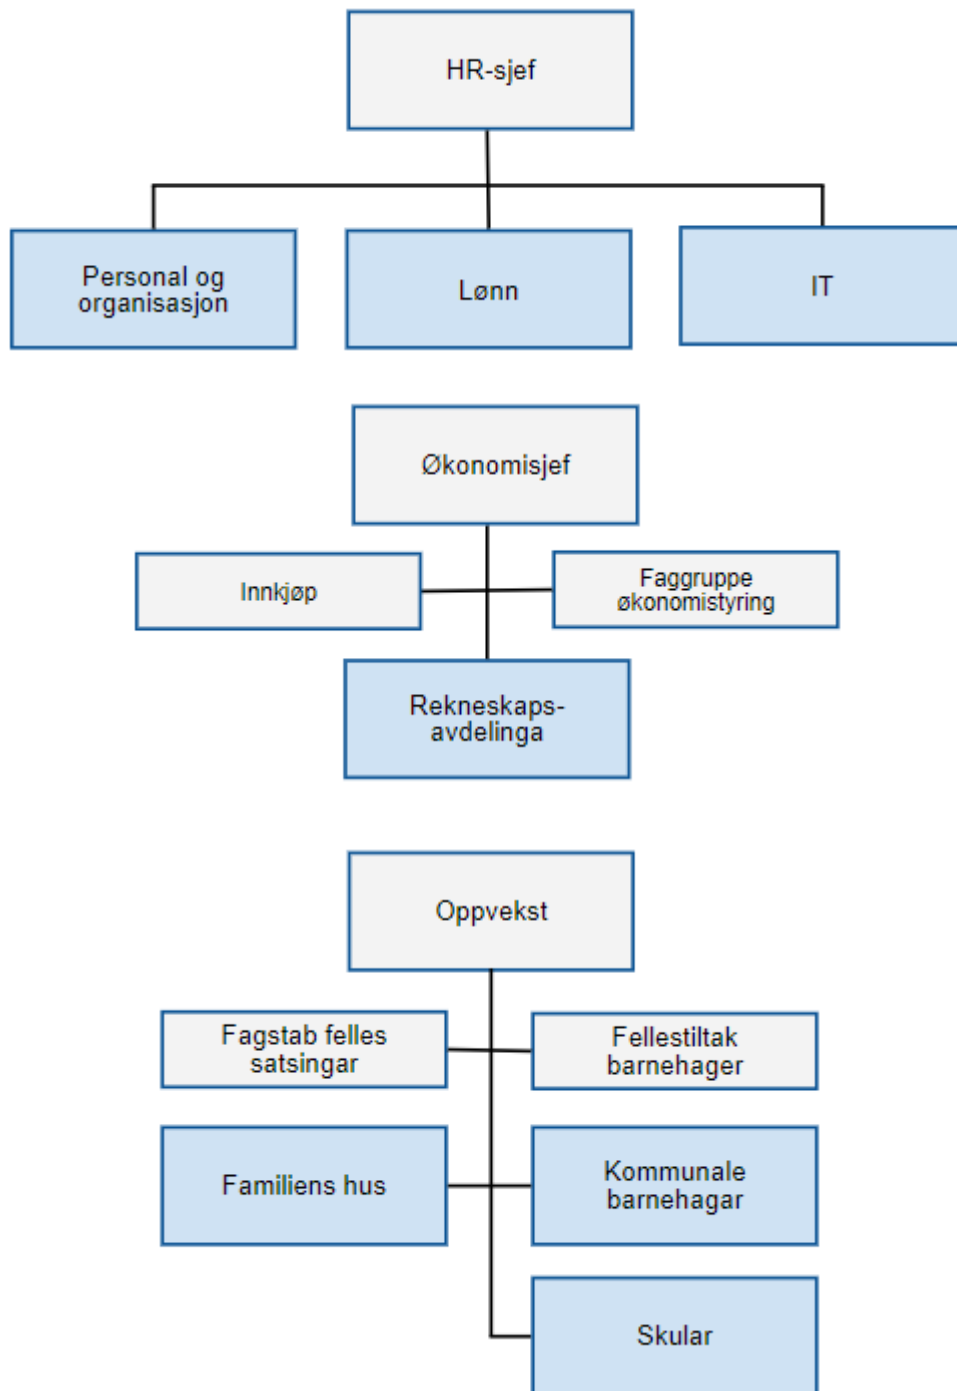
HR-sjef

Personal og organisasjon

Lønn

IT

Økonomisjef

Innkjøp

Faggruppe økonomistyring

Rekneskaps-avdelinga

Oppvekst

Fagstab felles satsingar

Fellestiltak barnehager

Familiens hus

Kommunale barnehagar

Skular